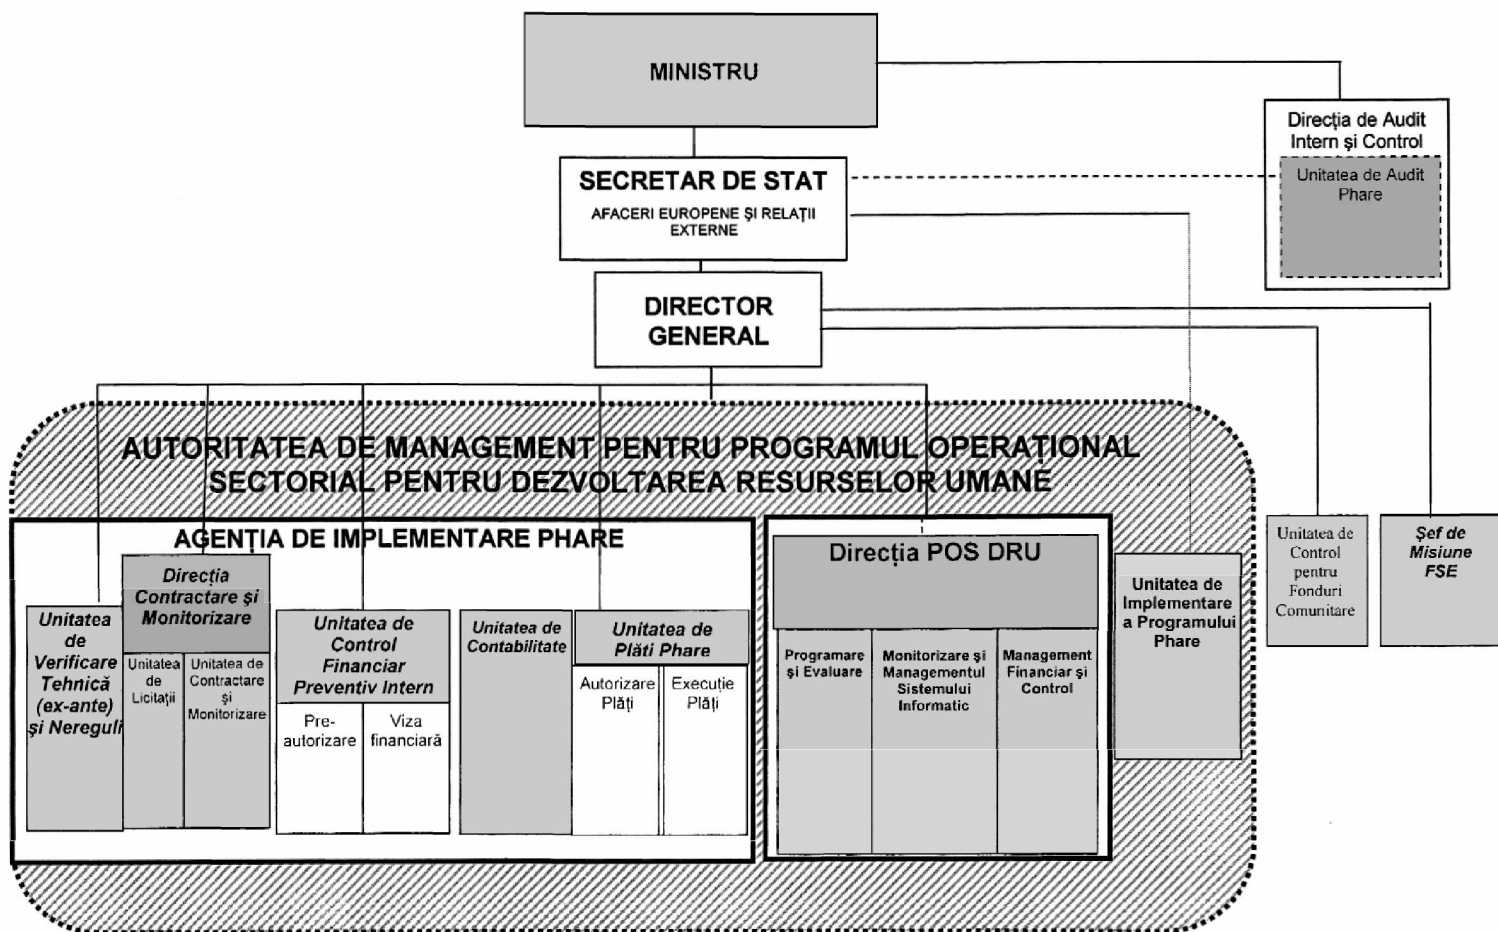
MINISTRU

Direcţia de Audit Intern şi Control

Unitatea de Audit Phare

SECRETAR DE STAT

AFACERI EUROPENE ŞI RELAŢII EXTERNE

DIRECTOR GENERAL

AUTORITATEA DE MANAGEMENT PENTRU PROGRAMUL OPERAŢIONAL SECTORIAL PENTRU DEZVOLTAREA RESURSELOR UMANE

AGENŢIA DE IMPLEMENTARE PHARE

Unitatea de Verificare Tehnică (ex-ante) şi Nereguli

Direcţia Contractare şi Monitorizare

Unitatea de Licitaţii

Unitatea de Contractare şi Monitorizare

Unitatea de Control Financiar Preventiv Intern

Pre-autorizare

Viza financiară

Unitatea de Contabilitate

Unitatea de Plăţi Phare

Autorizare Plăţi

Execuţie Plăţi

Direcţia POS DRU

Programare şi Evaluare

Monitorizare şi Managementul Sistemului Informatic

Management Financiar şi Control

Unitatea de Implementare a Programului Phare

Unitatea de Control pentru Fonduri Comunitare

Şef de Misiune FSE